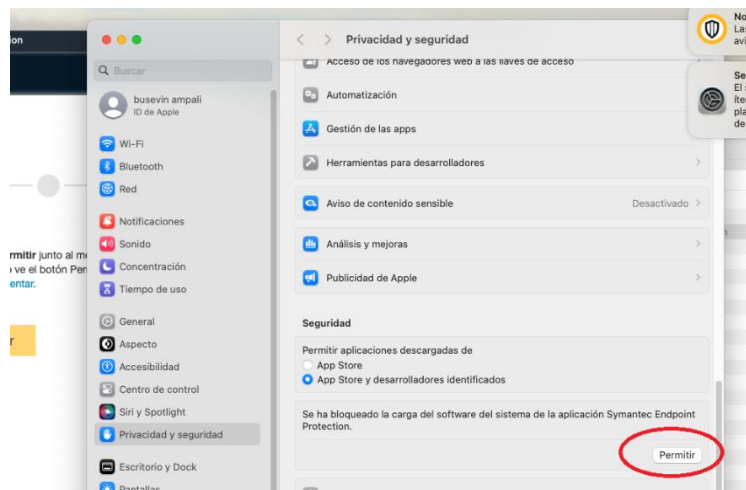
ion

rmitir junto al m
o ve el botón Per
entar.

r

Buscar

busevin ampali
ID de Apple

Wi-Fi
Bluetooth
Red
Notificaciones
Sonido
Concentración
Tiempo de uso
General
Aspecto
Accesibilidad
Centro de control
Siri y Spotlight
Privacidad y seguridad
Escritorio y Dock
Pantallas

Privacidad y seguridad

Acceso de los navegadores web a las llaves de acceso
Automatización
Gestión de las apps
Herramientas para desarrolladores
Aviso de contenido sensible Desactivado
Análisis y mejoras
Publicidad de Apple

Seguridad

Permitir aplicaciones descargadas de
App Store
App Store y desarrolladores identificados

Se ha bloqueado la carga del software del sistema de la aplicación Symantec Endpoint Protection.

Permitir

No
Las
avi

Se
El
íte
pla
de